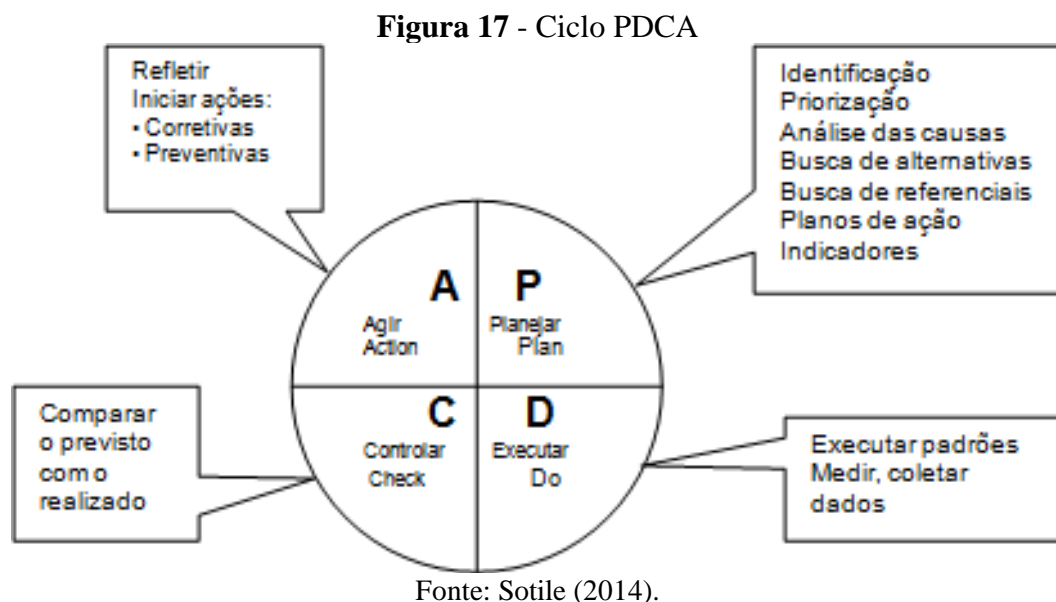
**Figura 17** - Ciclo PDCA

Refletir
Iniciar ações:
• Corretivas
• Preventivas

Identificação
Priorização
Análise das causas
Busca de alternativas
Busca de referenciais
Planos de ação
Indicadores

A
Agir
Action

P
Planejar
Plan

C
Controlar
Check

D
Executar
Do

Comparar o previsto com o realizado

Executar padrões
Medir, coletar dados

Fonte: Sotile (2014).